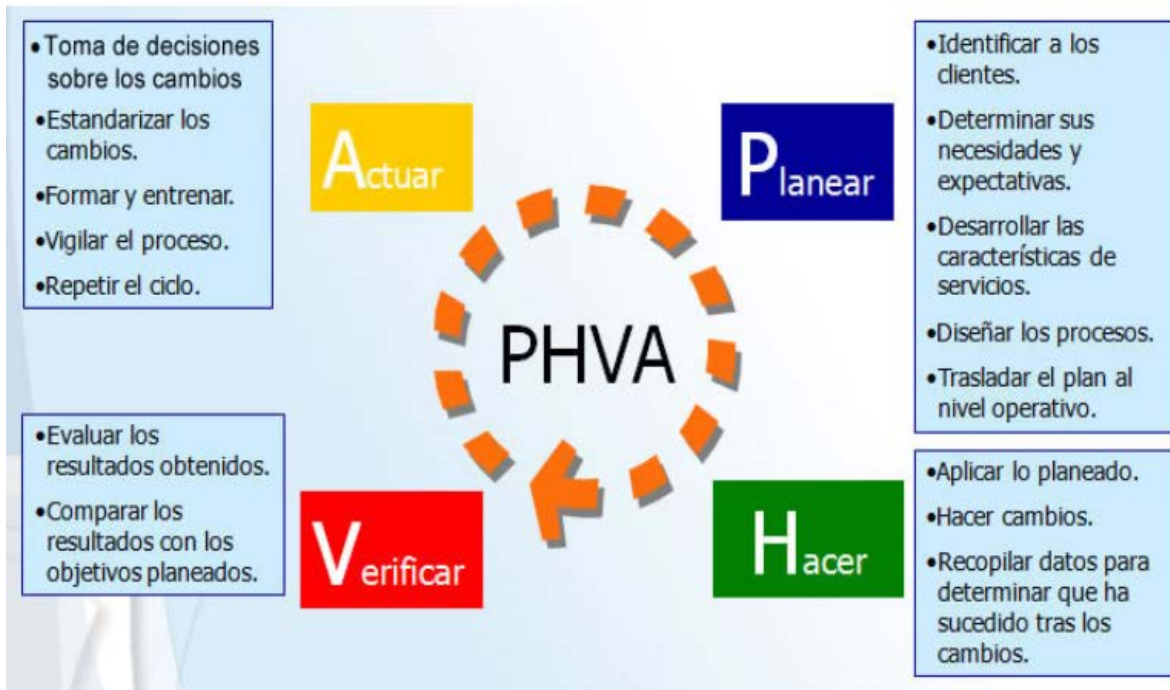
•Toma de decisiones sobre los cambios
•Estandarizar los cambios.
•Formar y entrenar.
•Vigilar el proceso.
•Repetir el ciclo.

Actuar

Planear

•Identificar a los clientes.
•Determinar sus necesidades y expectativas.
•Desarrollar las características de servicios.
•Diseñar los procesos.
•Trasladar el plan al nivel operativo.

PHVA

•Evaluar los resultados obtenidos.
•Comparar los resultados con los objetivos planeados.

Verificar

Hacer

•Aplicar lo planeado.
•Hacer cambios.
•Recopilar datos para determinar que ha sucedido tras los cambios.